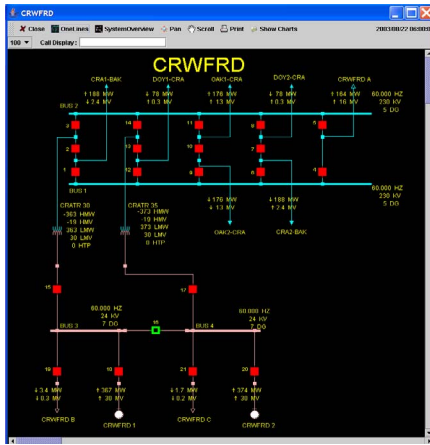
CRWFRD

Close OneLines SystemOverview Pan Scroll Print Show Charts 2103/08/22 06:08

100 Call Display:

CRWFRD

CRA1-BAK DOY1-CRA OAK1-CRA DOY2-CRA CRWFRD A

↑ 188 MW ↓ 2.4 MV
↓ 78 MW ↑ 0.3 MV
↑ 176 MW ↑ 13 MV
↓ 78 MW ↑ 0.3 MV
↑ 164 MW ↑ 16 MV

60.000 HZ
230 KV
5 DG

BUS 2

3 14 11 8 5
2 13 10 7
1 12 9 6 4

BUS 1

60.000 HZ
230 KV
5 DG

↓ 176 MW ↓ 13 MV
↓ 188 MW ↑ 2.4 MV

OAK2-CRA CRA2-BAK

CRATR 30
-363 HMW
-19 HMV
363 LMW
30 LMV
0 HTP

CRATR 35
-373 HMW
-19 HMV
373 LMW
30 LMV
0 HTP

15 17

60.000 HZ
24 KV
7 DG

60.000 HZ
24 KV
7 DG

BUS 3 18 BUS 4

19 16 21 20

↓ 3.4 MW ↓ 0.3 MV
↑ 367 MW ↑ 30 MV
↓ 1.7 MW ↓ 0.2 MV
↑ 374 MW ↑ 30 MV

CRWFRD B CRWFRD 1 CRWFRD C CRWFRD 2